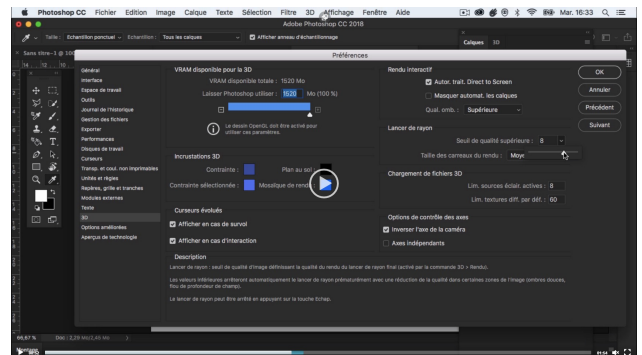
Photoshop CC Fichier Edition Image Calque Texte Sélection Filtre 3D Affichage Fenêtre Aide

Mar. 16:33

Adobe Photoshop CC 2018

Taille : Echantillon ponctuel Echantillon : Tous les calques Afficher anneau d'échantillonnage

Calques 3D

Sans titre-1 @ 100

Préférences

Général
Interface
Espace de travail
Outils
Journal de l'historique
Gestion des fichiers
Exporter
Performances
Disques de travail
Curseurs
Transp. et coul. non imprimables
Unités et règles
Repères, grille et tranches
Modules externes
Texte
3D
Options améliorées
Aperçus de technologie

VRAM disponible pour la 3D
VRAM disponible totale : 1520 Mo
Laisser Photoshop utiliser : 1520 Mo (100 %)

Le dessin OpenGL doit être activé pour utiliser ces paramètres.

Incrustations 3D
Contraintes :
Plan au sol :
Contraintes sélectionnée :
Mosaïque de rendu :

Curseurs évolués
Afficher en cas de survol
Afficher en cas d'interaction

Rendu interactif
Autor. trait. Direct to Screen
Masquer automat. les calques
Qual. omb. : Supérieure

Lancer de rayon
Seuil de qualité supérieure : 8
Taille des carreaux du rendu : Moye

Chargement de fichiers 3D
Lim. sources éclair. actives : 8
Lim. textures diff. par déf. : 60

Options de contrôle des axes
Inverser l'axe de la caméra
Axes indépendants

OK
Annuler
Précédent
Suivant

Description
Lancer de rayon : seuil de qualité d'image définissant la qualité du rendu du lancer de rayon final (activé par la commande 3D > Rendu).

Les valeurs inférieures arrêteront automatiquement le lancer de rayon prématurément avec une réduction de la qualité dans certaines zones de l'image (ombres douces, flou de profondeur de champ).

Le lancer de rayon peut être arrêté en appuyant sur la touche Échap.

66,67 % Doc : 2,29 Mo/2,49 Mo